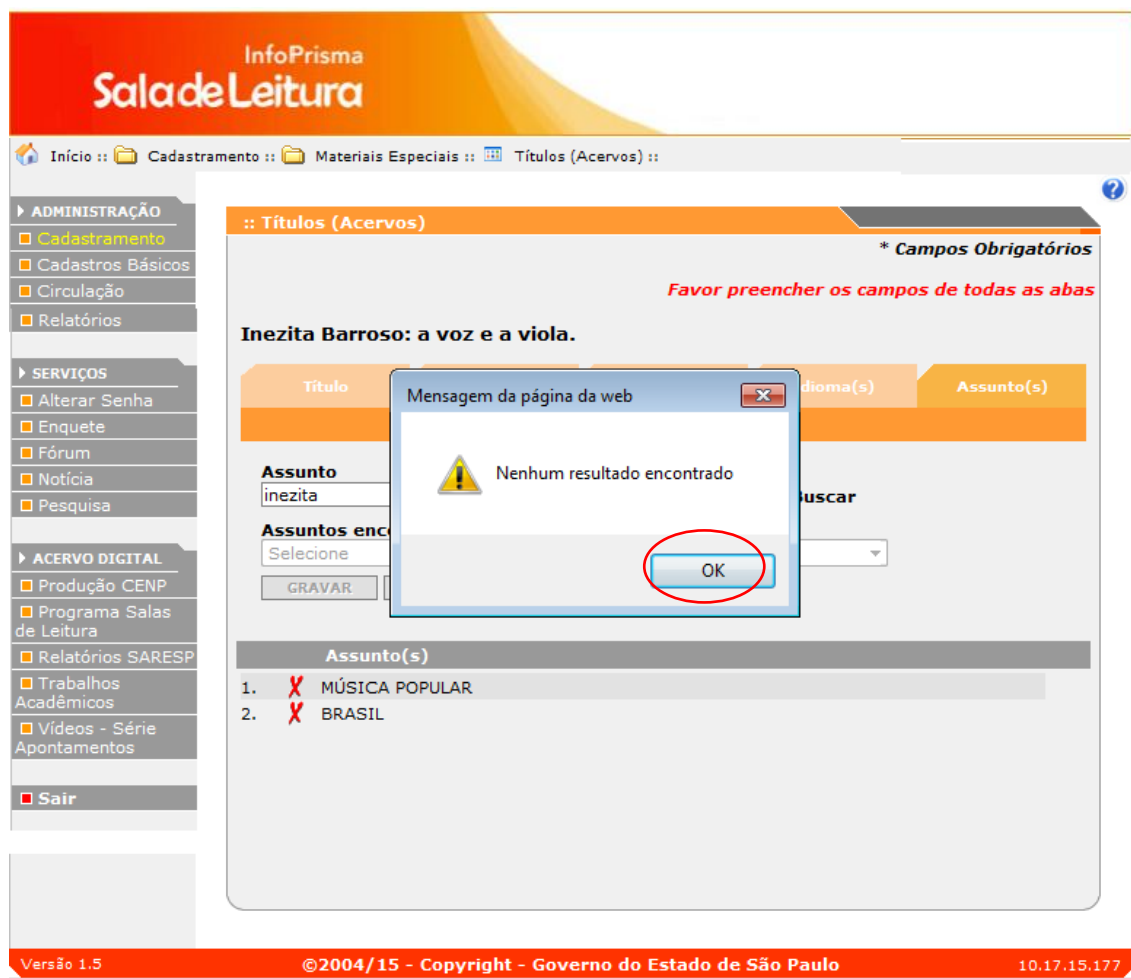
InfoPrisma
Sala de Leitura

Início :: Cadastramento :: Materiais Especiais :: Títulos (Acervos) ::

ADMINISTRAÇÃO
Cadastramento
Cadastros Básicos
Circulação
Relatórios

SERVIÇOS
Alterar Senha
Enquete
Fórum
Notícia
Pesquisa

ACERVO DIGITAL
Produção CENP
Programa Salas de Leitura
Relatórios SARESP
Trabalhos Acadêmicos
Vídeos - Série Apontamentos

Sair

:: Títulos (Acervos)

* Campos Obrigatórios

Favor preencher os campos de todas as abas

Inezita Barroso: a voz e a viola.

Título | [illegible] | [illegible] | Idioma(s) | Assunto(s)

Assunto
inezita
Buscar

Assuntos enc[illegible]
Selecione

GRAVAR

Mensagem da página da web

Nenhum resultado encontrado

OK

Assunto(s)
1. MÚSICA POPULAR
2. BRASIL

Versão 1.5
©2004/15 - Copyright - Governo do Estado de São Paulo
10.17.15.177